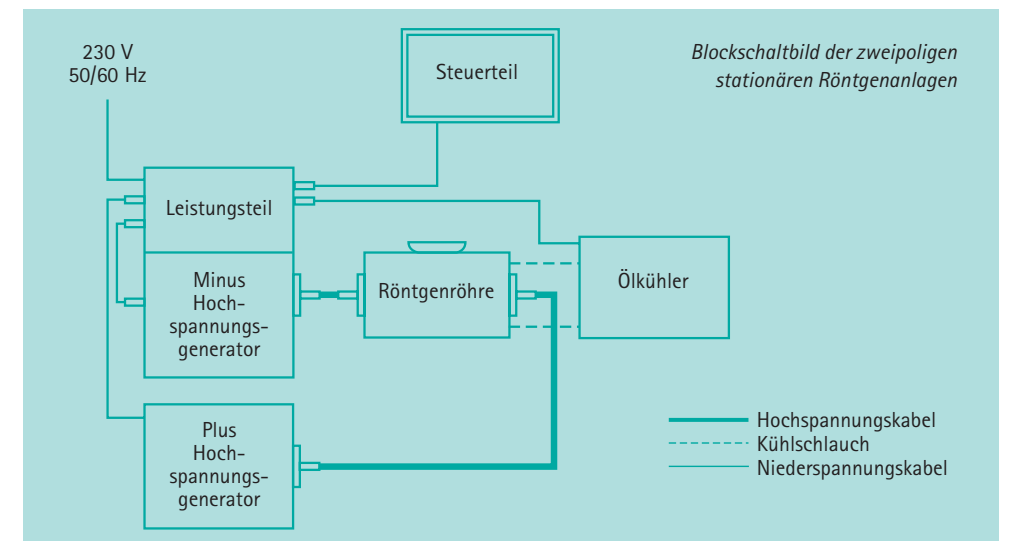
230 V
50/60 Hz

Steuerteil

Blockschaltbild der zweipoligen stationären Röntgenanlagen

Leistungsteil

Minus Hochspannungsgenerator

Röntgenröhre

Ölkühler

Plus Hochspannungsgenerator

Hochspannungskabel
Kühlschlauch
Niederspannungskabel